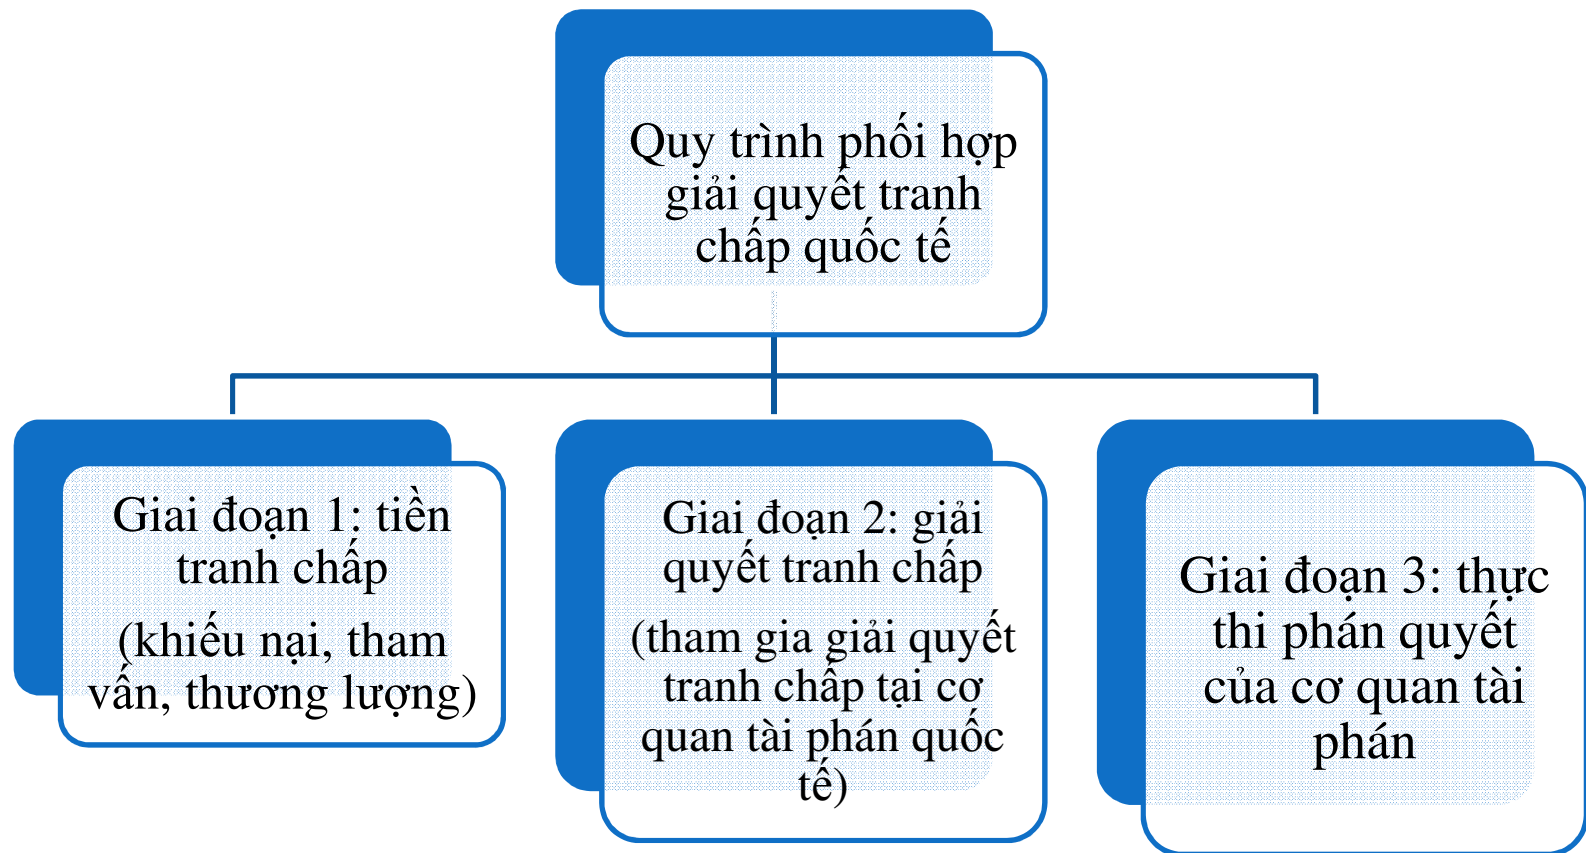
Quy trình phối hợp giải quyết tranh chấp quốc tế

Giai đoạn 1: tiền tranh chấp
(khiếu nại, tham vấn, thương lượng)

Giai đoạn 2: giải quyết tranh chấp
(tham gia giải quyết tranh chấp tại cơ quan tài phán quốc tế)

Giai đoạn 3: thực thi phán quyết của cơ quan tài phán